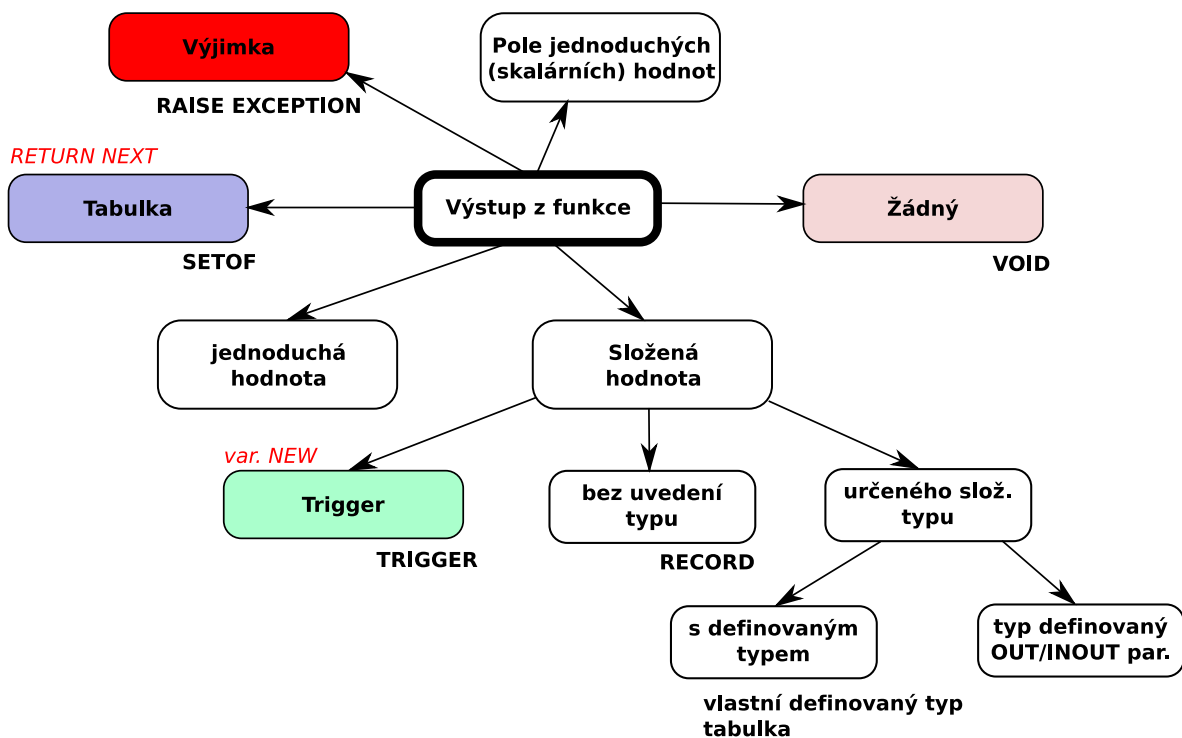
Výjimka

RAISE EXCEPTION

Pole jednoduchých (skalárních) hodnot

RETURN NEXT

Tabulka

SETOF

Výstup z funkce

Žádný

VOID

jednoduchá hodnota

Složená hodnota

var. NEW

Trigger

TRIGGER

bez uvedení typu

RECORD

určeného slož. typu

s definovaným typem

vlastní definovaný typ tabulka

typ definovaný OUT/INOUT par.